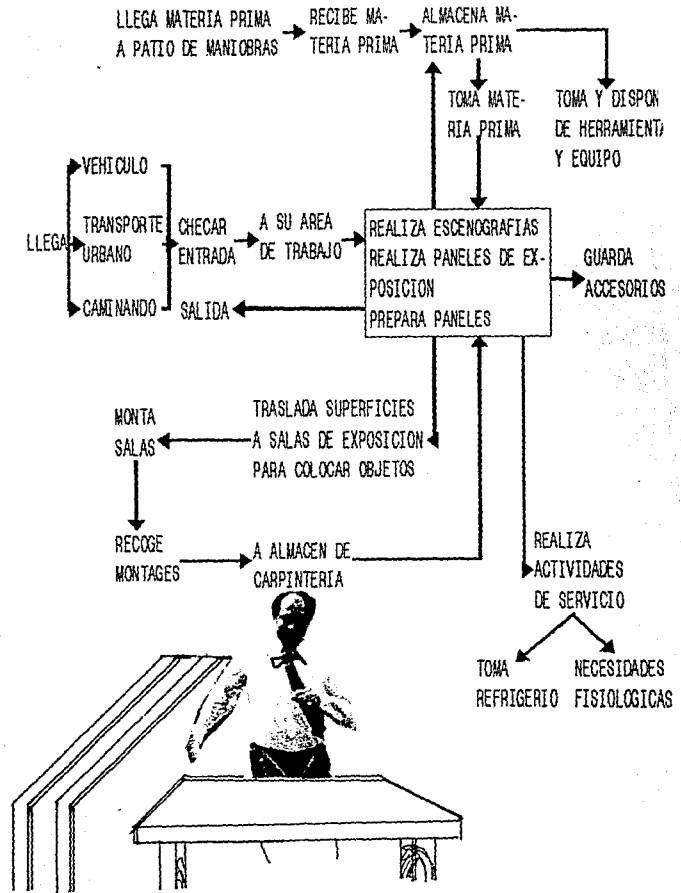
LLEGA MATERIA PRIMA A PATIO DE MANIOBRAS

RECIBE MATERIA PRIMA

ALMACENA MATERIA PRIMA

TOMA MATERIA PRIMA

TOMA Y DISPON DE HERRAMIENT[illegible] Y EQUIPO

LLEGA

VEHICULO

TRANSPORTE URBANO

CAMINANDO

CHECAR ENTRADA

SALIDA

A SU AREA DE TRABAJO

REALIZA ESCENOGRAFIAS
REALIZA PANELES DE EXPOSICION
PREPARA PANELES

GUARDA ACCESORIOS

TRASLADA SUPERFICIES A SALAS DE EXPOSICION PARA COLOCAR OBJETOS

MONTA SALAS

RECOGE MONTAGES

A ALMACEN DE CARPINTERIA

REALIZA ACTIVIDADES DE SERVICIO

TOMA REFRIGERIO

NECESIDADES FISIOLOGICAS